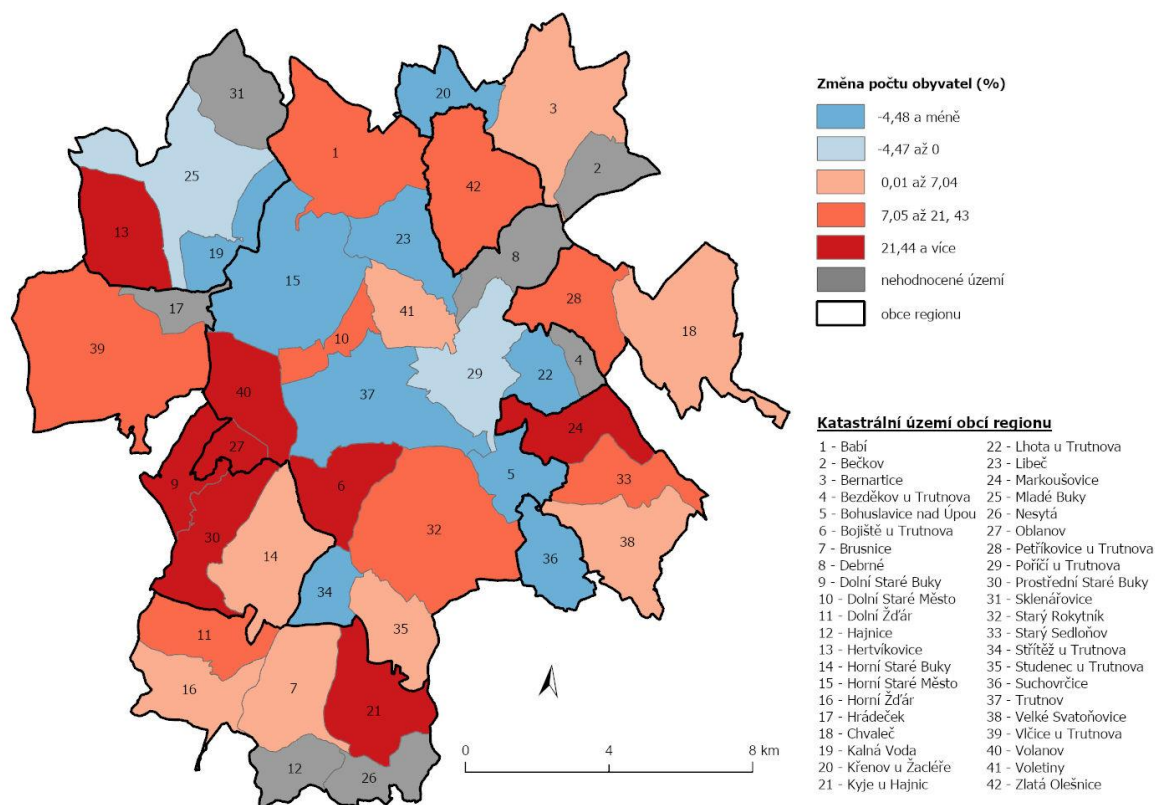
31
20
3
25
1
42
2
13
19
23
8
15
28
17
18
39
41
10
4
29
22
37
40
24
27
5
33
9
6
32
30
14
38
36
34
35
11
16
7
21
12
26

Změna počtu obyvatel (%)

-4,48 a méně
-4,47 až 0
0,01 až 7,04
7,05 až 21, 43
21,44 a více
nehodnocené území
obce regionu

Katastrální území obcí regionu

1 - Babí
2 - Bečkov
3 - Bernartice
4 - Bezděkov u Trutnova
5 - Bohuslavice nad Úpou
6 - Bojiště u Trutnova
7 - Brusnice
8 - Debrné
9 - Dolní Staré Buky
10 - Dolní Staré Město
11 - Dolní Žďár
12 - Hajnice
13 - Hertvíkovice
14 - Horní Staré Buky
15 - Horní Staré Město
16 - Horní Žďár
17 - Hrádeček
18 - Chvaleč
19 - Kalná Voda
20 - Křenov u Žacléře
21 - Kyje u Hajnic
22 - Lhota u Trutnova
23 - Libeč
24 - Markoušovice
25 - Mladé Buky
26 - Nesytá
27 - Oblanov
28 - Petříkovice u Trutnova
29 - Poříčí u Trutnova
30 - Prostřední Staré Buky
31 - Sklenářovice
32 - Starý Rokytník
33 - Starý Sedloňov
34 - Střítěž u Trutnova
35 - Studenec u Trutnova
36 - Suchovrčice
37 - Trutnov
38 - Velké Svatoňovice
39 - Vlčice u Trutnova
40 - Volanov
41 - Voletiny
42 - Zlatá Olešnice

0
4
8 km